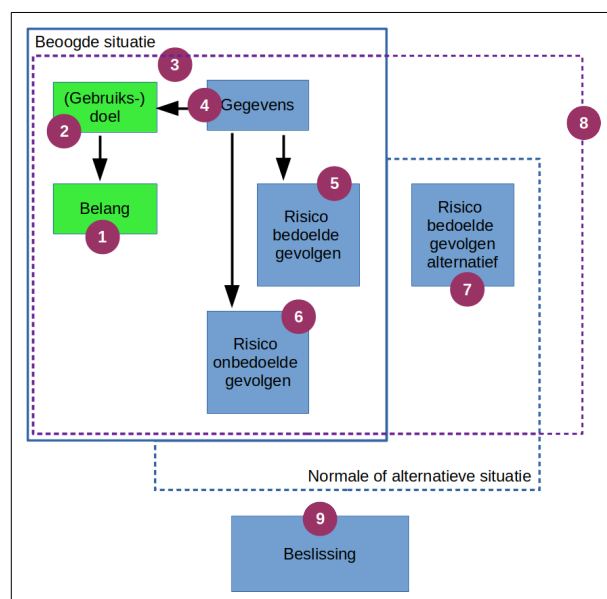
Beoogde situatie

3

(Gebruiks-) doel

2

4

Gegevens

8

Belang

1

5

Risico bedoelde gevolgen

Risico bedoelde gevolgen alternatief

7

6

Risico onbedoelde gevolgen

Normale of alternatieve situatie

9

Beslissing